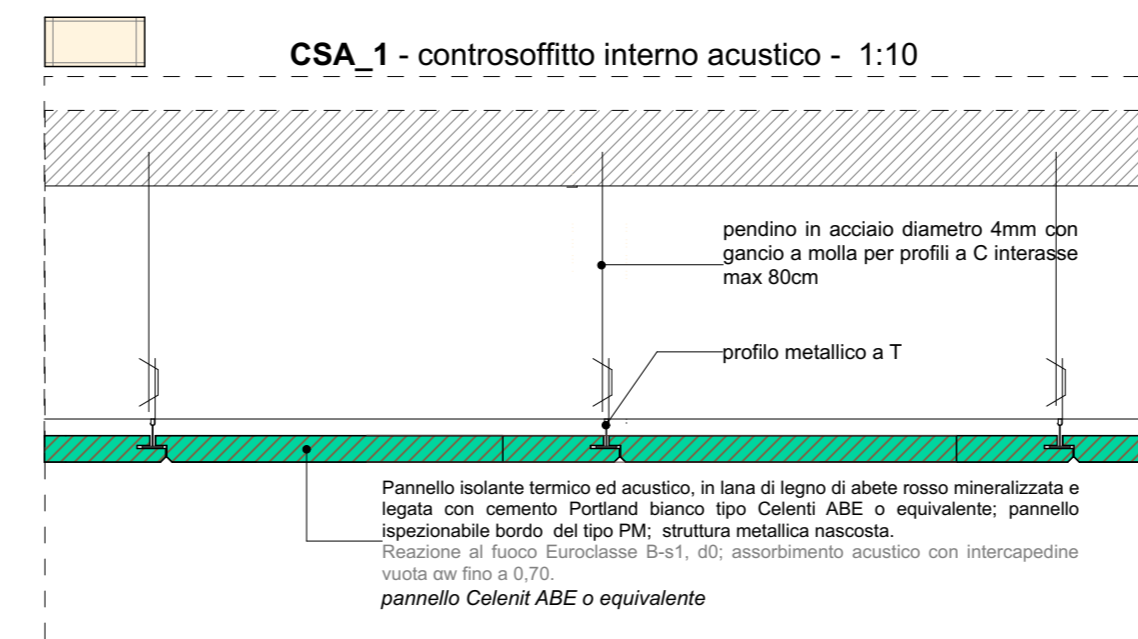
**CSA_1** - controsoffitto interno acustico - 1:10

pendino in acciaio diametro 4mm con gancio a molla per profili a C interasse max 80cm

profilo metallico a T

Pannello isolante termico ed acustico, in lana di legno di abete rosso mineralizzata e legata con cemento Portland bianco tipo Celenti ABE o equivalente; pannello ispezionabile bordo del tipo PM; struttura metallica nascosta.
Reazione al fuoco Euroclasse B-s1, d0; assorbimento acustico con intercapedine vuota αw fino a 0,70.
*pannello Celenit ABE o equivalente*